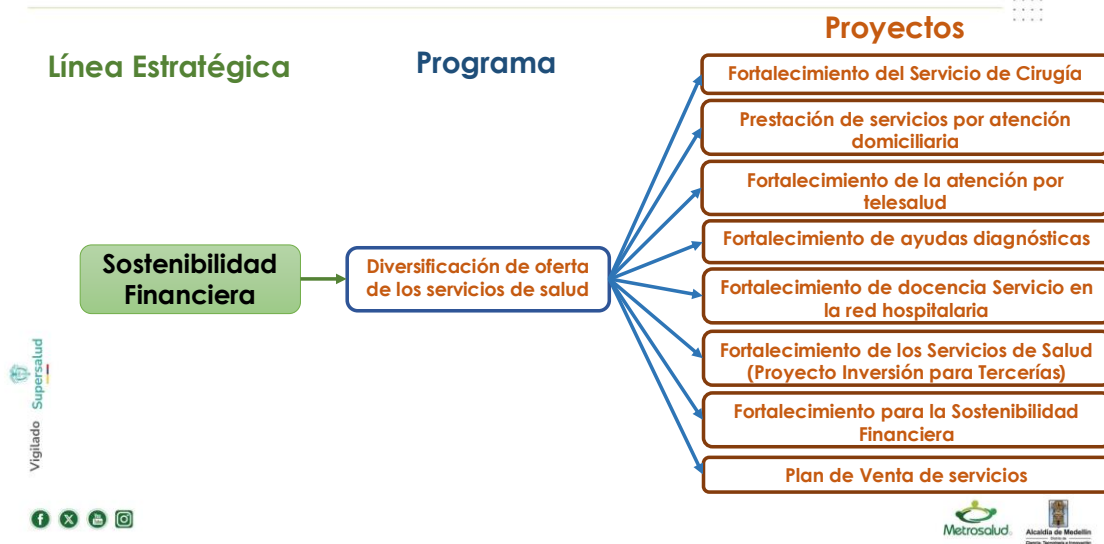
Proyectos

Línea Estratégica

Programa

Sostenibilidad Financiera

Diversificación de oferta de los servicios de salud

Fortalecimiento del Servicio de Cirugía

Prestación de servicios por atención domiciliaria

Fortalecimiento de la atención por telesalud

Fortalecimiento de ayudas diagnósticas

Fortalecimiento de docencia Servicio en la red hospitalaria

Fortalecimiento de los Servicios de Salud (Proyecto Inversión para Tercerías)

Fortalecimiento para la Sostenibilidad Financiera

Plan de Venta de servicios

Vigilado Supersalud

Metrosalud

Alcaldía de Medellín
Distrito de Ciencia, Tecnología e Innovación